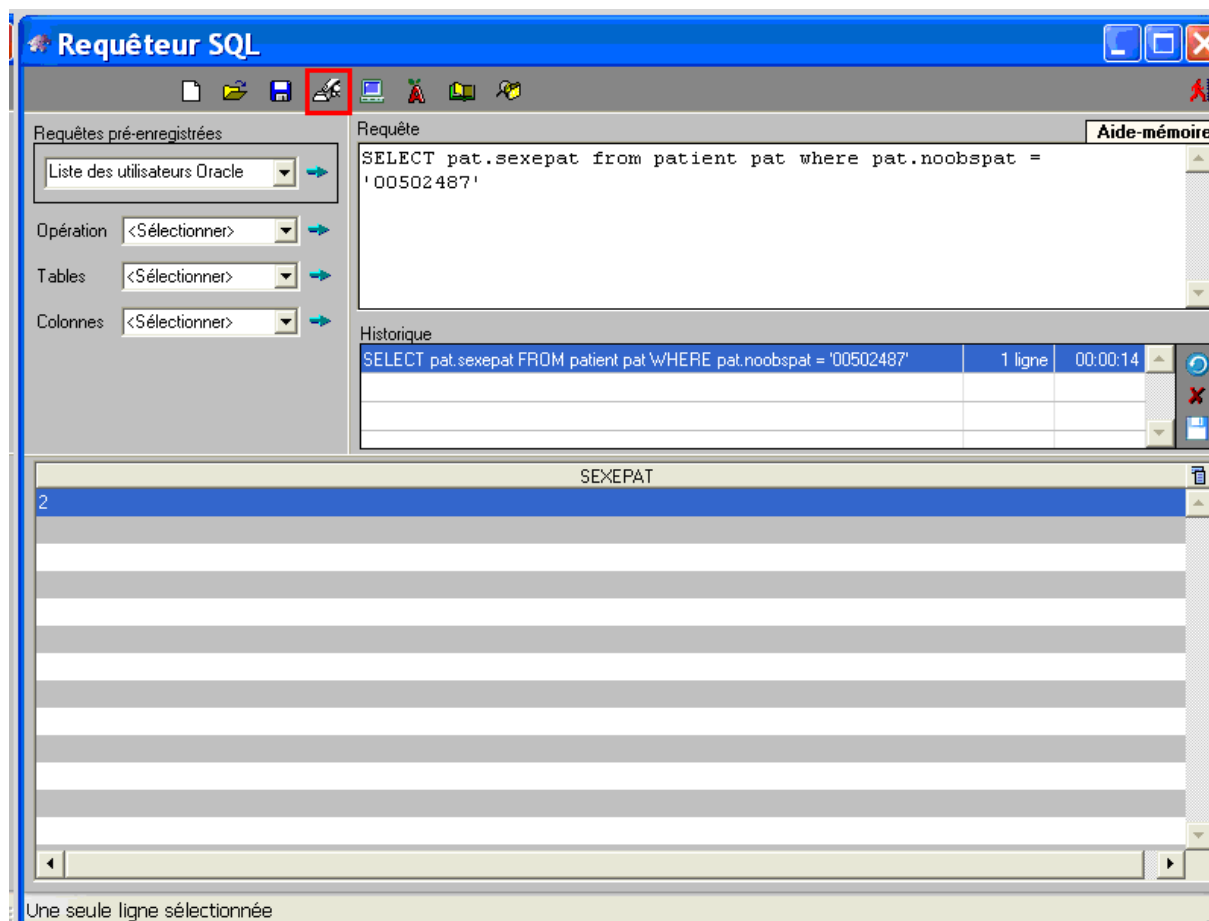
Requêteur SQL

Requêtes pré-enregistrées

Liste des utilisateurs Oracle

Opération <Sélectionner>

Tables <Sélectionner>

Colonnes <Sélectionner>

Requête

Aide-mémoire

SELECT pat.sexepat from patient pat where pat.noobspat = '00502487'

Historique

| SELECT pat.sexepat FROM patient pat WHERE pat.noobspat = '00502487' | 1 ligne | 00:00:14 |
|---|---|---|
| | | |
| | | |

| SEXEPAT |
|---|
| 2 |

Une seule ligne sélectionnée